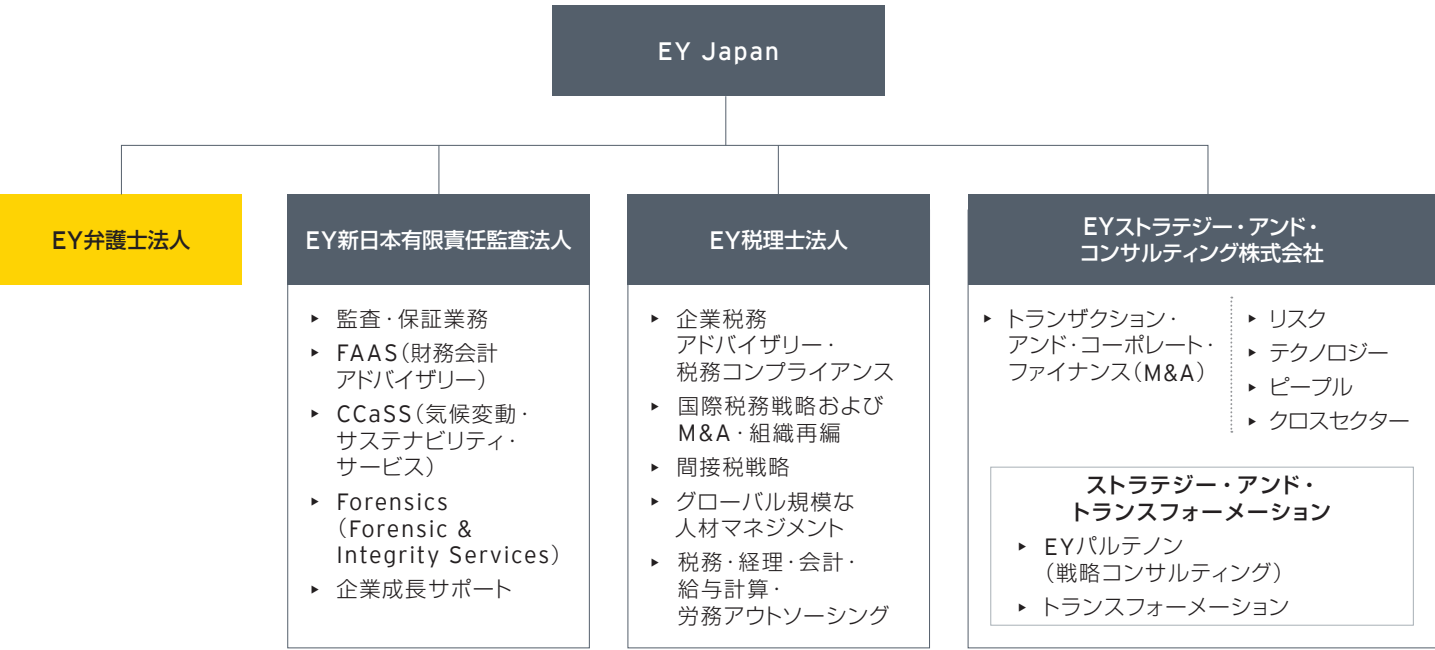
EY Japan

EY弁護士法人

EY新日本有限責任監査法人

▸ 監査・保証業務
▸ FAAS（財務会計アドバイザリー）
▸ CCaSS（気候変動・サステナビリティ・サービス）
▸ Forensics（Forensic & Integrity Services）
▸ 企業成長サポート

EY税理士法人

▸ 企業税務アドバイザリー・税務コンプライアンス
▸ 国際税務戦略およびM&A・組織再編
▸ 間接税戦略
▸ グローバル規模な人材マネジメント
▸ 税務・経理・会計・給与計算・労務アウトソーシング

EYストラテジー・アンド・コンサルティング株式会社

▸ トランザクション・アンド・コーポレート・ファイナンス（M&A）

▸ リスク
▸ テクノロジー
▸ ピープル
▸ クロスセクター

ストラテジー・アンド・トランスフォーメーション
▸ EYパルテノン（戦略コンサルティング）
▸ トランスフォーメーション